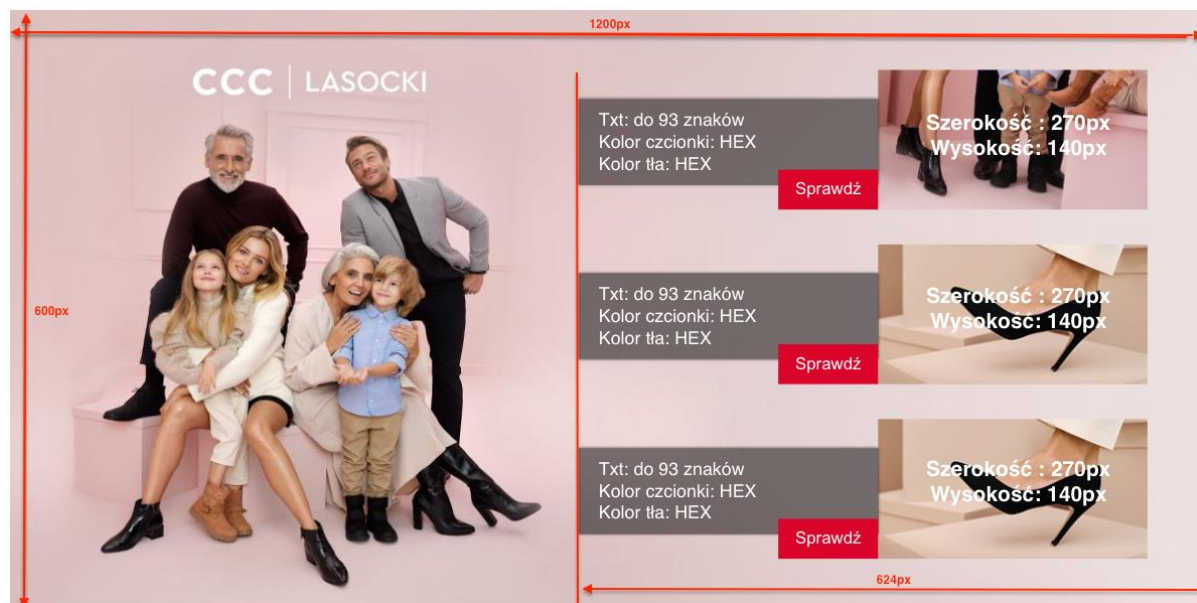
1200px

600px

CCC | LASOCKI

Txt: do 93 znaków
Kolor czcionki: HEX
Kolor tła: HEX

Sprawdź

Szerokość : 270px
Wysokość: 140px

Txt: do 93 znaków
Kolor czcionki: HEX
Kolor tła: HEX

Sprawdź

Szerokość : 270px
Wysokość: 140px

Txt: do 93 znaków
Kolor czcionki: HEX
Kolor tła: HEX

Sprawdź

Szerokość : 270px
Wysokość: 140px

624px